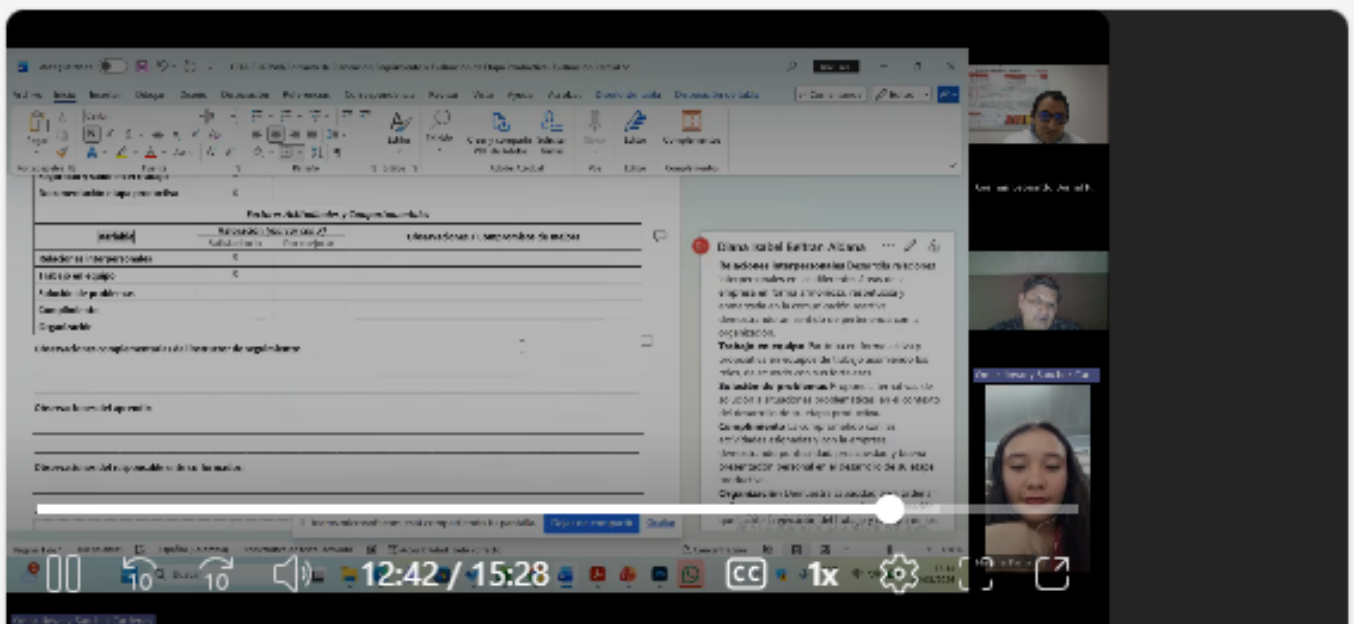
Archivo Inicio Insertar Dibujar Diseño Disposición Referencias Correspondencia Revisar Vista Ayuda

Dictar Editor Complementos

Actitudes, Habilidades y Competencias

Variable

Valoración

Satisfactorio

Por mejorar

Observaciones o sugerencias de mejora

Relaciones interpersonales X

Trabajo en equipo X

Solución de problemas

Cumplimiento

Organización

Observaciones complementarias del instructor de seguimiento

Observaciones del aprendiz

Observaciones del responsable de la formación

Diana Isabel Beltran Aldana

Relaciones interpersonales: Desarrolla relaciones interpersonales

organización.

Trabajo en equipo:

Solución de problemas:

Cumplimiento:

Organización:

Compartir

10

10

12:42 / 15:28

CC

1x